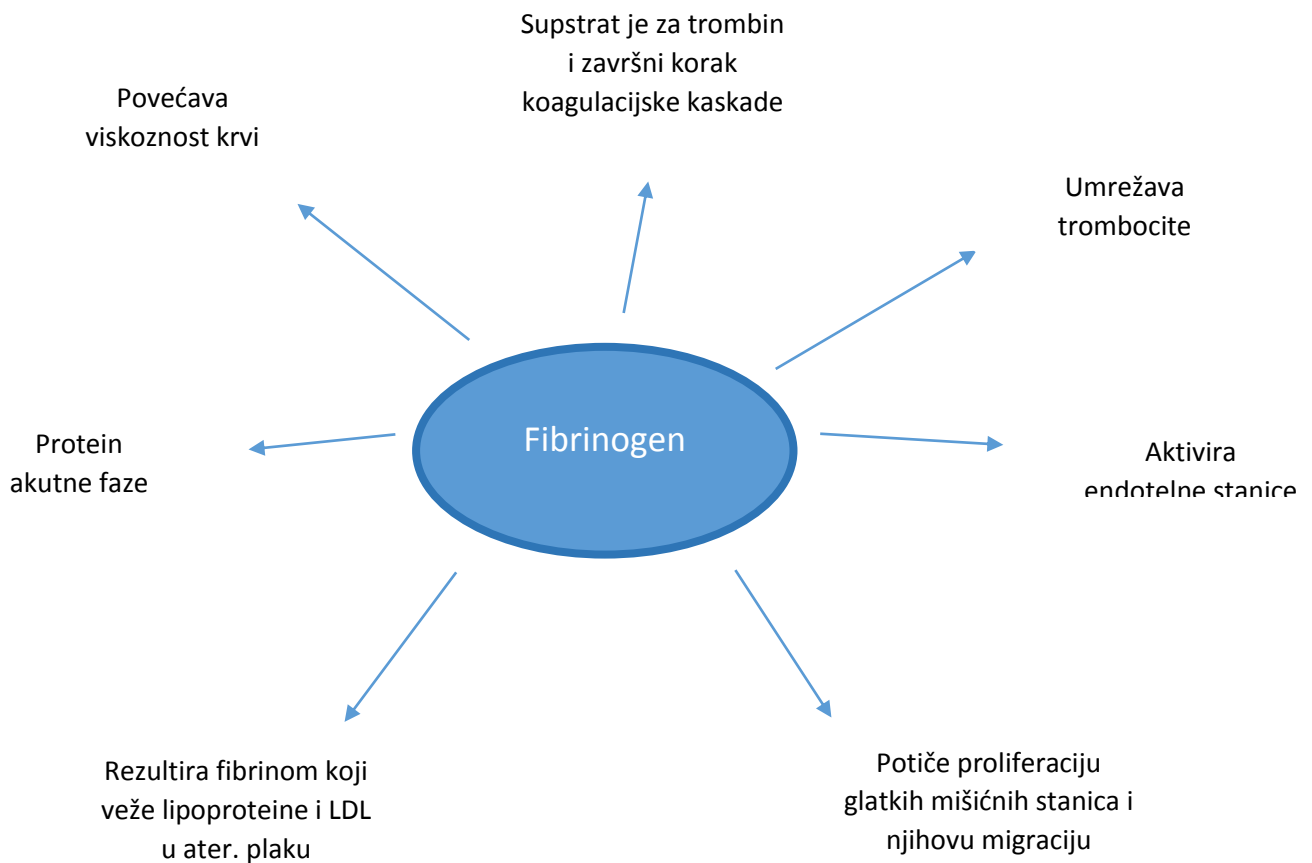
Supstrat je za trombin i završni korak koagulacijske kaskade

Povećava viskoznost krvi

Umrežava trombocite

Fibrinogen

Protein akutne faze

Aktivira endotelne stanice

Rezultira fibrinom koji veže lipoproteine i LDL u ater. plaku

Potiče proliferaciju glatkih mišićnih stanica i njihovu migraciju